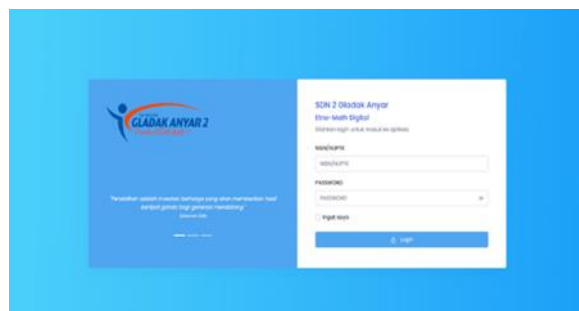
GLADAK ANYAR 2

"Pendidikan adalah investasi berharga yang akan memberikan hasil berlipat ganda bagi generasi mendatang."
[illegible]

SDN 2 Gladak Anyar
Etno-Math Digital
Silahkan login untuk masuk ke aplikasi

NISN/NUPTK
NISN/NUPTK

PASSWORD
PASSWORD

Ingat Saya

Login